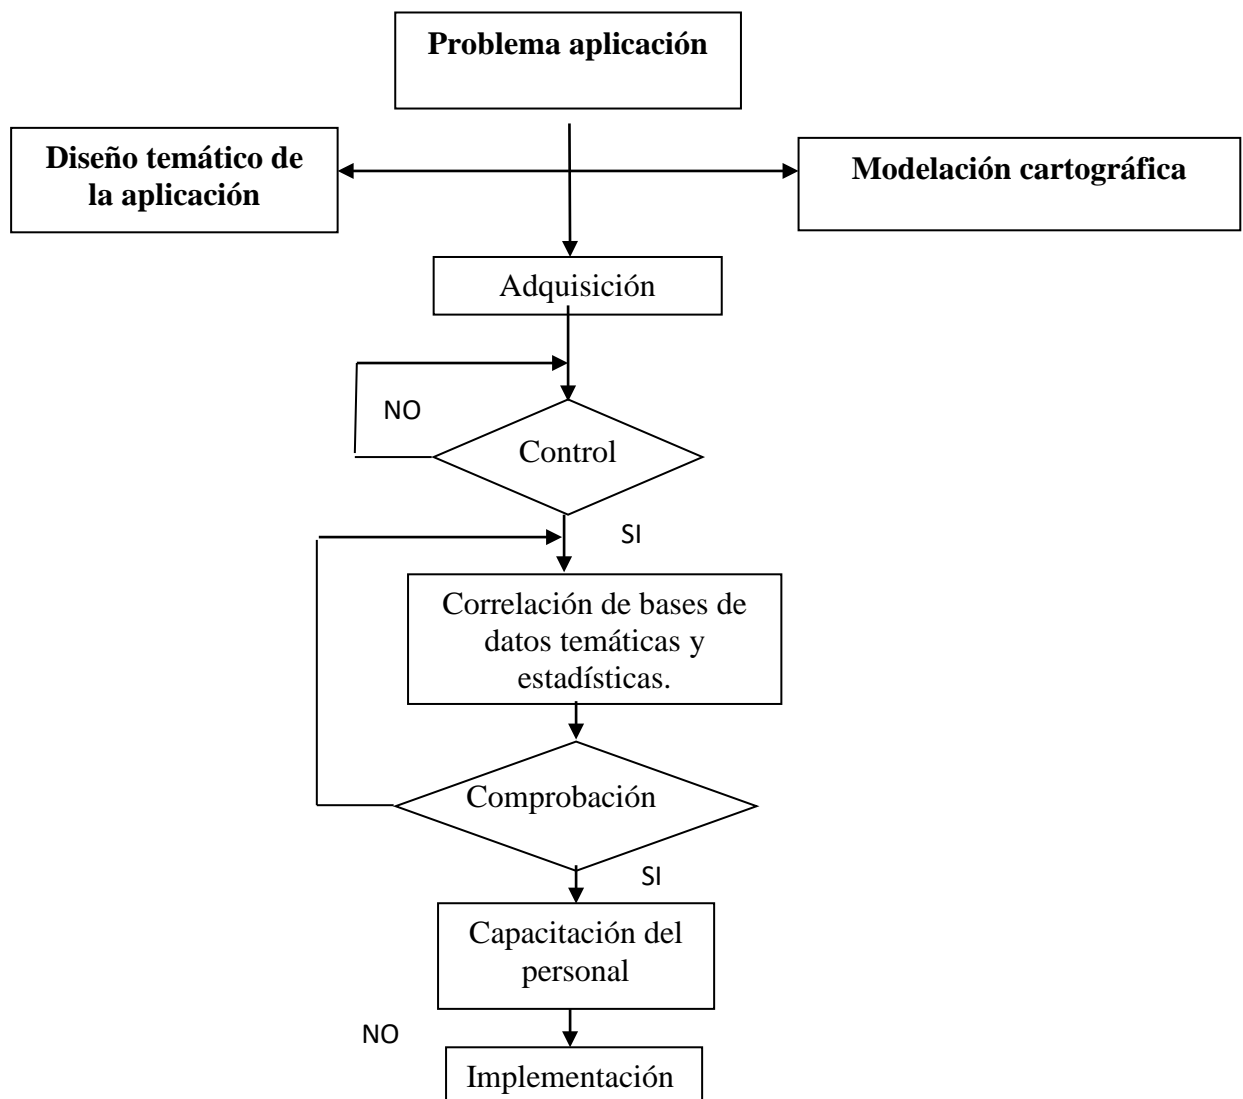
Problema aplicación

Diseño temático de la aplicación

Modelación cartográfica

Adquisición

NO

Control

SI

Correlación de bases de datos temáticas y estadísticas.

Comprobación

SI

Capacitación del personal

NO

Implementación